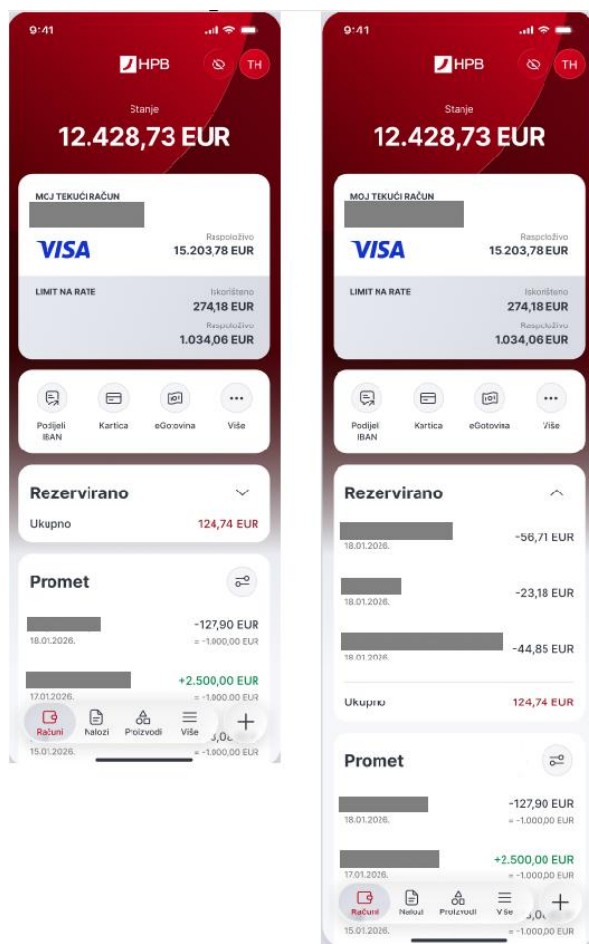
9:41

HPB

TH

Stanje

12.428,73 EUR

MOJ TEKUĆI RAČUN

VISA

Raspoloživo
15.203,78 EUR

LIMIT NA RATE

Iskorišteno
274,18 EUR

Raspoloživo
1.034,06 EUR

Podijeli IBAN

Kartica

eGotovina

Više

Rezervirano

Ukupno 124,74 EUR

Promet

18.01.2026.
-127,90 EUR
= -1.000,00 EUR

17.01.2026.
+2.500,00 EUR
= -1.000,00 EUR

15.01.2026.
= -1.000,00 EUR

Računi

Nalozi

Proizvodi

Više

9:41

HPB

TH

Stanje

12.428,73 EUR

MOJ TEKUĆI RAČUN

VISA

Raspoloživo
15.203,78 EUR

LIMIT NA RATE

Iskorišteno
274,18 EUR

Raspoloživo
1.034,06 EUR

Podijeli IBAN

Kartica

eGotovina

Više

Rezervirano

18.01.2026.
-56,71 EUR

18.01.2026.
-23,18 EUR

18.01.2026.
-44,85 EUR

Ukupno 124,74 EUR

Promet

18.01.2026.
-127,90 EUR
= -1.000,00 EUR

17.01.2026.
+2.500,00 EUR
= -1.000,00 EUR

15.01.2026.
= -1.000,00 EUR

Računi

Nalozi

Proizvodi

Više